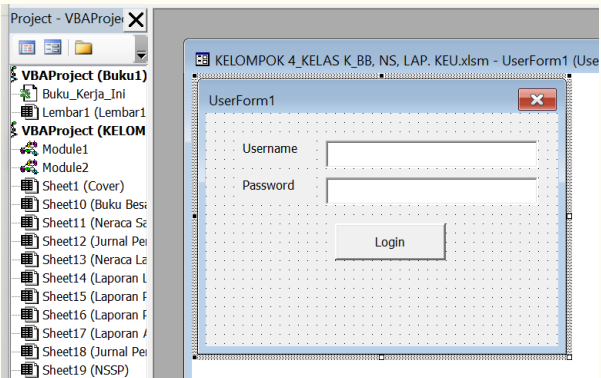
Project - VBAProje

VBAProject (Buku1)
Buku_Kerja_Ini
Lembar1 (Lembar1
VBAProject (KELOM
Module1
Module2
Sheet1 (Cover)
Sheet10 (Buku Besa
Sheet11 (Neraca Sa
Sheet12 (Jurnal Pe
Sheet13 (Neraca La
Sheet14 (Laporan L
Sheet15 (Laporan P
Sheet16 (Laporan P
Sheet17 (Laporan A
Sheet18 (Jurnal Pe
Sheet19 (NSSP)

KELOMPOK 4_KELAS K_BB, NS, LAP. KEU.xlsm - UserForm1 (Use

UserForm1

Username

Password

Login